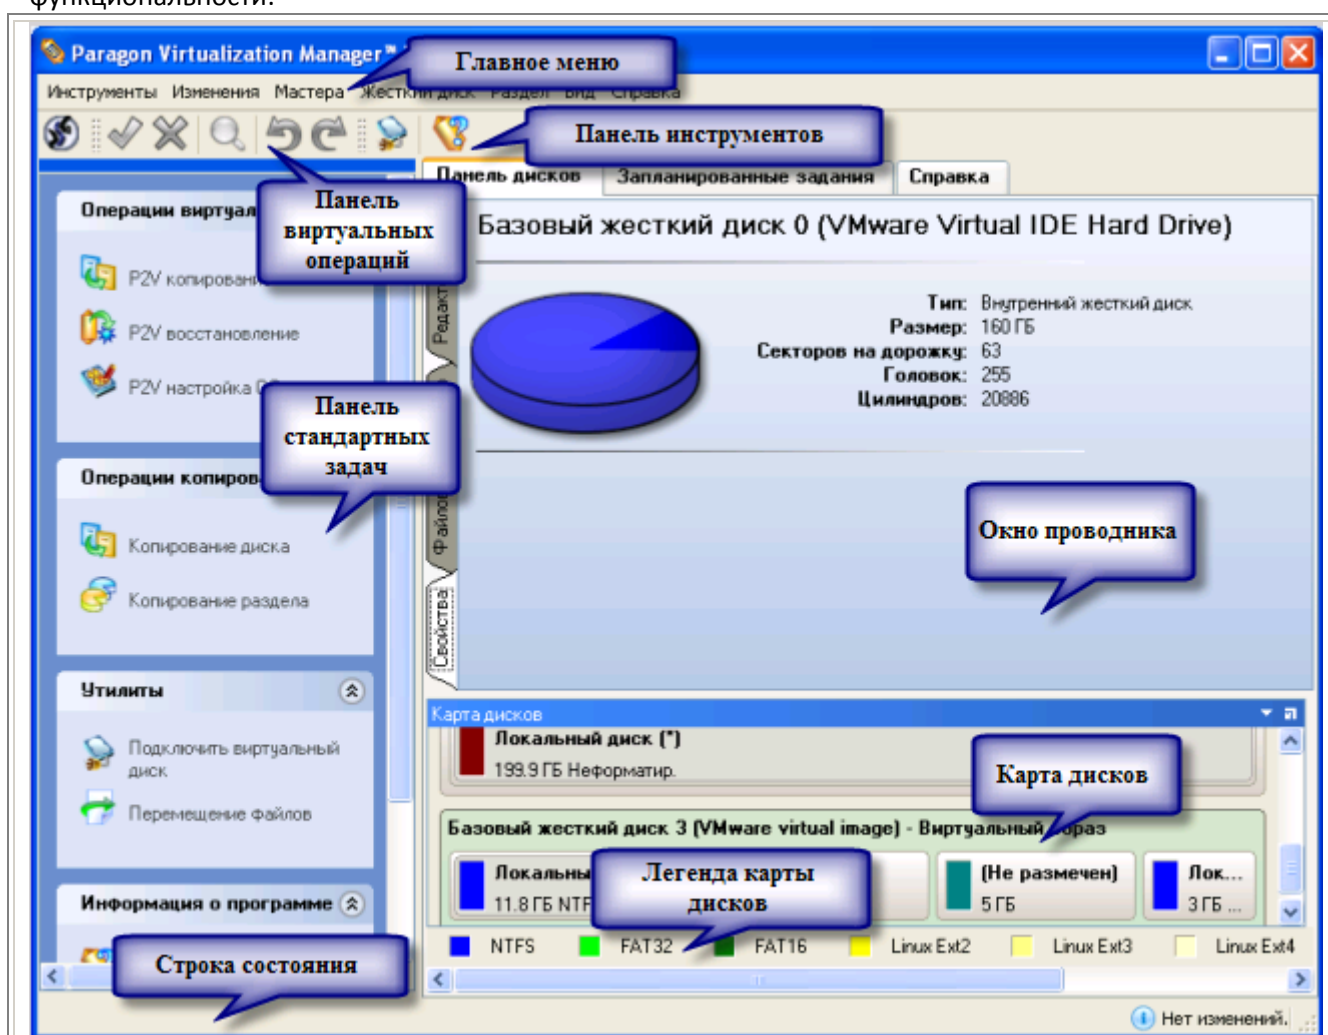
функциональности.

Paragon Virtualization Manager™

Главное меню

Инструменты Изменения Мастера Жесткий диск Раздел Вид Справка

Панель инструментов

Панель дисков Запланированные задания Справка

Операции виртуал

Панель виртуальных операций

P2V копирован

P2V восстановление

P2V настройка

Базовый жесткий диск 0 (VMware Virtual IDE Hard Drive)

Тип: Внутренний жесткий диск
Размер: 160 ГБ
Секторов на дорожку: 63
Головок: 255
Цилиндров: 20886

Панель стандартных задач

Операции копиров

Копирование диска

Копирование раздела

Окно проводника

Редакт

Файлов

Свойства

Утилиты

Подключить виртуальный диск

Перемещение файлов

Информация о программе

Карта дисков

Локальный диск (*)
199.9 ГБ Неформатир.

Карта дисков

Базовый жесткий диск 3 (VMware virtual image) - Виртуальный образ

Локальны
11.8 ГБ NTF

Легенда карты дисков

(Не размечен)
5 ГБ

Лок...
3 ГБ ...

Строка состояния

NTFS FAT32 FAT16 Linux Ext2 Linux Ext3 Linux Ext4

Нет изменений.